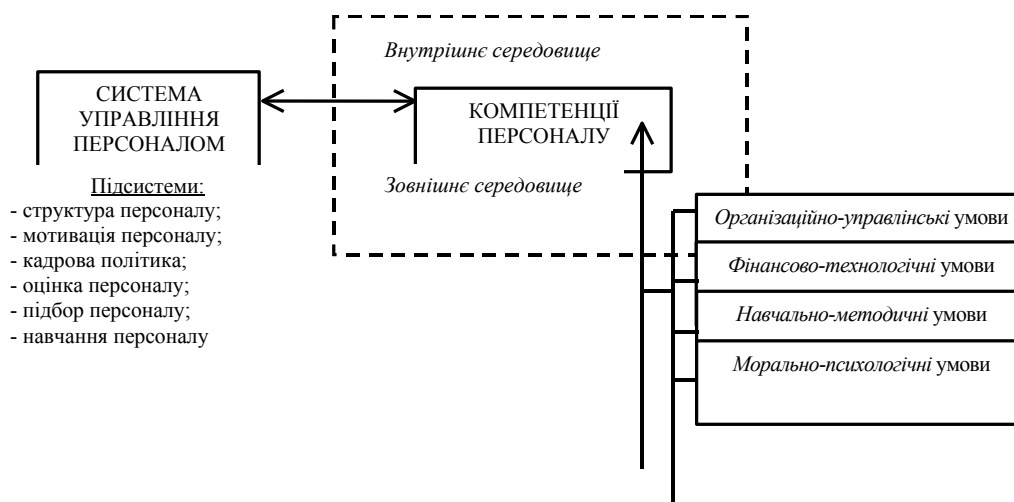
Внутрішнє середовище

СИСТЕМА УПРАВЛІННЯ ПЕРСОНАЛОМ

КОМПЕТЕНЦІЇ ПЕРСОНАЛУ

Зовнішнє середовище

Підсистеми:
- структура персоналу;
- мотивація персоналу;
- кадрова політика;
- оцінка персоналу;
- підбор персоналу;
- навчання персоналу

Організаційно-управлінські умови

Фінансово-технологічні умови

Навчально-методичні умови

Морально-психологічні умови